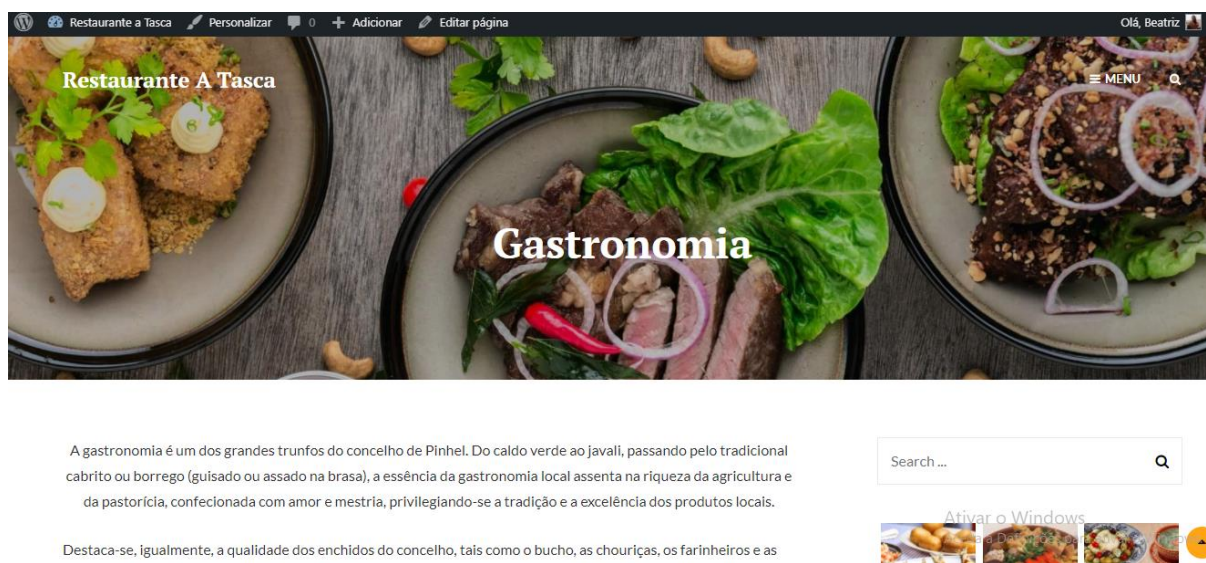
Restaurante a Tasca Personalizar 0 Adicionar Editar página Olá, Beatriz

Restaurante A Tasca

MENU

Gastronomia

A gastronomia é um dos grandes trunfos do concelho de Pinhel. Do caldo verde ao javali, passando pelo tradicional cabrito ou borrego (guisado ou assado na brasa), a essência da gastronomia local assenta na riqueza da agricultura e da pastorícia, confecionada com amor e mestria, privilegiando-se a tradição e a excelência dos produtos locais.

Destaca-se, igualmente, a qualidade dos enchidos do concelho, tais como o bucho, as chouriças, os farinheiros e as

Search ...

Ativar o Windows
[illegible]